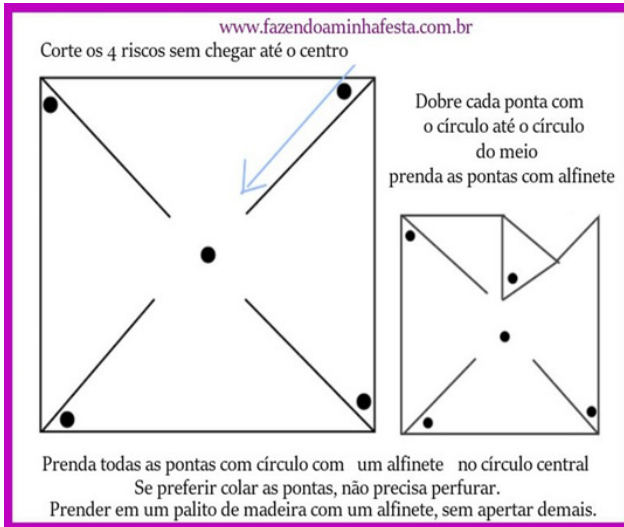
www.fazendoaminhafesta.com.br

Corte os 4 riscos sem chegar até o centro

Dobre cada ponta com o círculo até o círculo do meio prenda as pontas com alfinete

Prenda todas as pontas com círculo com um alfinete no círculo central
Se preferir colar as pontas, não precisa perfurar.
Prender em um palito de madeira com um alfinete, sem apertar demais.